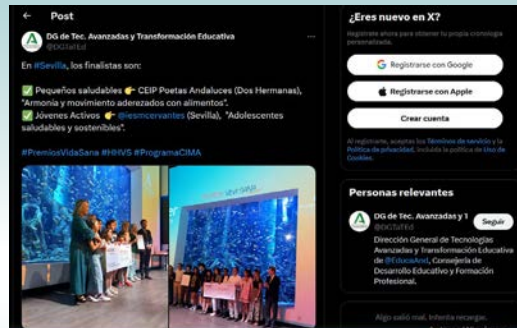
← Post

DG de Tec. Avanzadas y Transformación Educativa
@DGTaTEd

En #Sevilla, los finalistas son:

✅ Pequeños saludables 👉 CEIP Poetas Andaluces (Dos Hermanas), "Armonía y movimiento aderezados con alimentos".
✅ Jóvenes Activos 👉 @iesmcervantes (Sevilla), "Adolescentes saludables y sostenibles".

#PremiosVidaSana #HHVS #ProgramaCIMA

¿Eres nuevo en X?

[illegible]

Registrarse con Google

Registrarse con Apple

Crear cuenta

Al registrarte, aceptas los Términos de servicio y la Política de privacidad, incluida la política de Uso de Cookies.

Personas relevantes

DG de Tec. Avanzadas y T
@DGTaTEd
Seguir

Dirección General de Tecnologías Avanzadas y Transformación Educativa de @EducaAnd, Consejería de Desarrollo Educativo y Formación Profesional.

Algo salió mal. Intenta recargar.